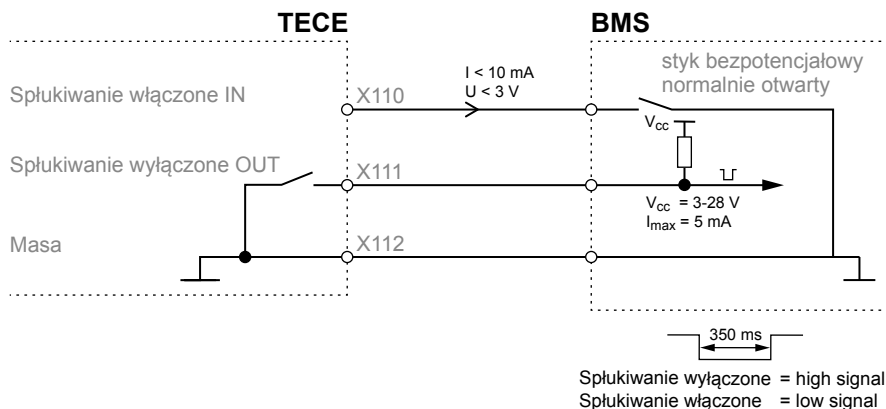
TECE

BMS

styk bezpotencjałowy normalnie otwarty

Spłukiwanie włączone IN

X110

$I < 10$ mA
$U < 3$ V

$V_{cc}$

Spłukiwanie wyłączone OUT

X111

$V_{cc}$ = 3-28 V
$I_{max}$ = 5 mA

Masa

X112

350 ms

Spłukiwanie wyłączone = high signal
Spłukiwanie włączone = low signal